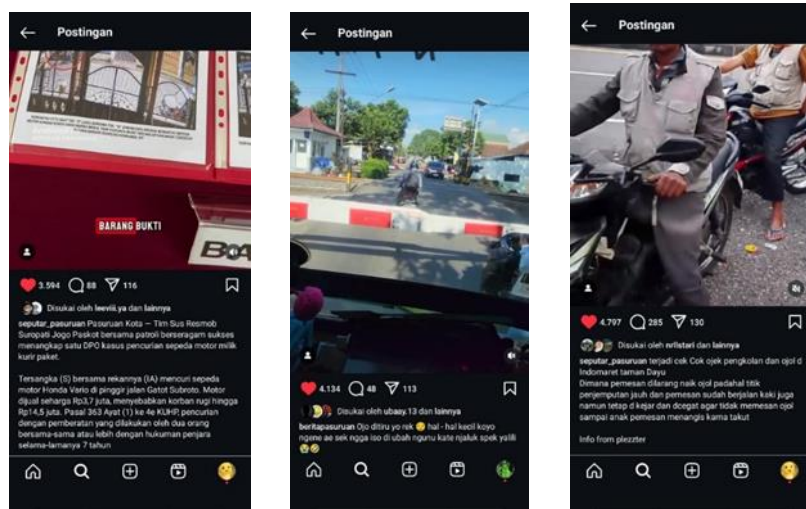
Postingan

BARANG BUKTI

3.594 88 116

Disukai oleh leevii.ya dan lainnya

seputar_pasuruan Pasuruan Kota – Tim Sus Resmob Suropati Jogo Paskot bersama patroli berseragam sukses menangkap satu DPO kasus pencurian sepeda motor milik kurir paket.

Tersangka (S) bersama rekannya (IA) mencuri sepeda motor Honda Vario di pinggir jalan Gatot Subroto. Motor dijual seharga Rp3,7 juta, menyebabkan korban rugi hingga Rp14,5 juta. Pasal 363 Ayat (1) ke 4e KUHP, pencurian dengan pemberatan yang dilakukan oleh dua orang bersama-sama atau lebih dengan hukuman penjara selama-lamanya 7 tahun

Postingan

4.134 48 113

Disukai oleh ubaay.13 dan lainnya

beritapasuruan Ojo ditiru yo rek 😂 hal - hal kecil koyo ngene ae sek ngga iso di ubah ngunu kate njaluk spek yalili 😭😂

Postingan

4.797 285 130

Disukai oleh nrlstari dan lainnya

seputar_pasuruan terjadi cek Cok ojek pengkolan dan ojol d Indomaret taman Dayu
Dimana pemesan dilarang naik ojol padahal titik penjemputan jauh dan pemesan sudah berjalan kaki juga namun tetap d kejar dan dcegat agar tidak memesan ojol sampai anak pemesan menangis karna takut

Info from plezzter